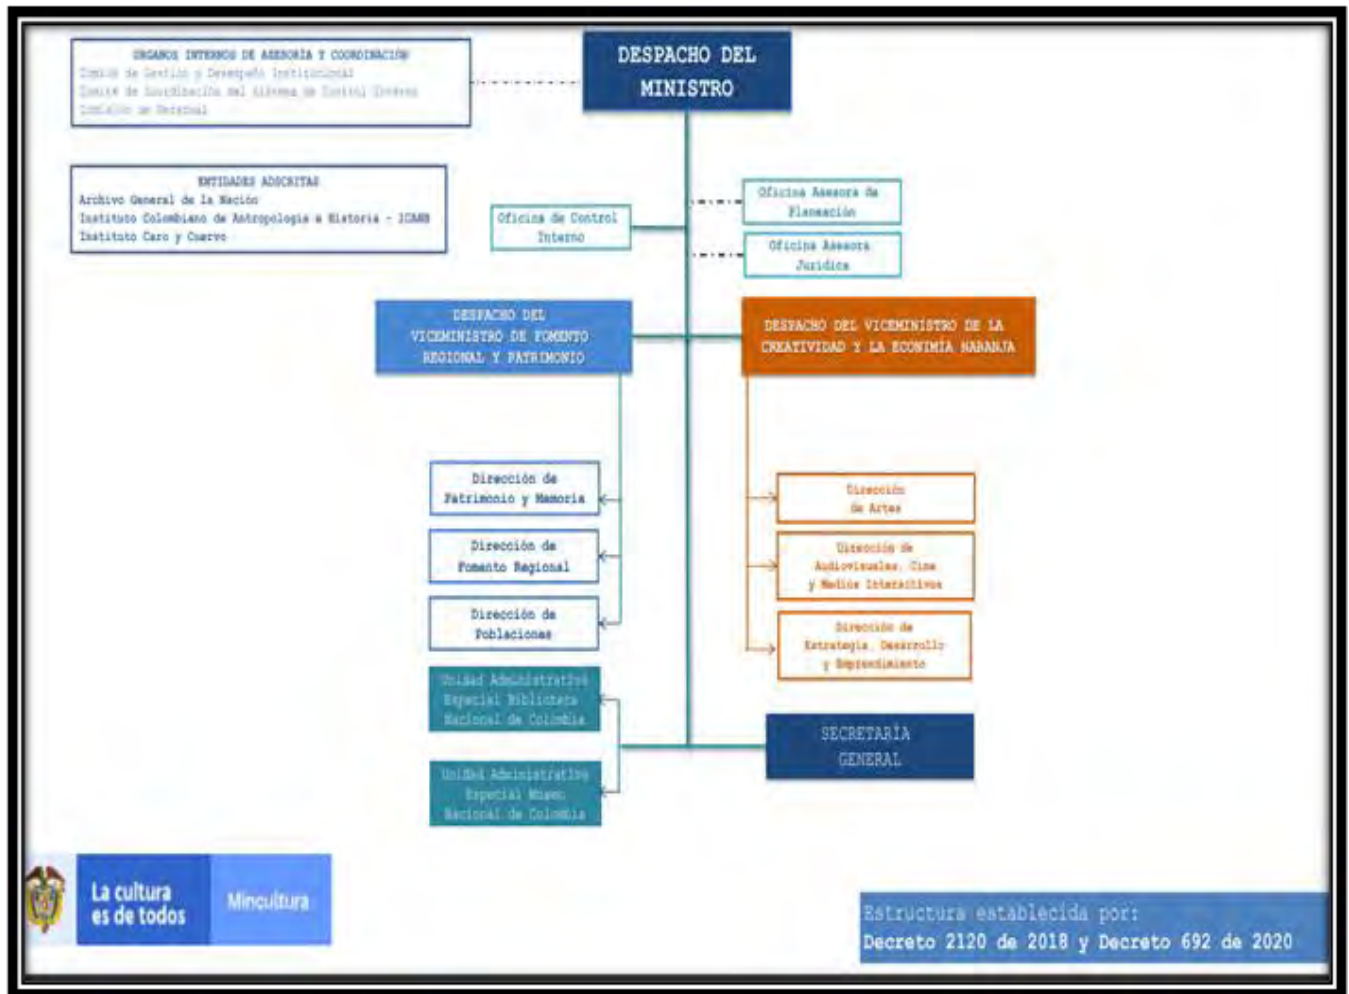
ORGANOS INTERNOS DE ASESORÍA Y COORDINACIÓN
Comité de Gestión y Desempeño Institucional
Comité de Coordinación del Sistema de Control Interno
Comisión de Personal

DESPACHO DEL MINISTRO

ENTIDADES ADSCRITAS
Archivo General de la Nación
Instituto Colombiano de Antropología e Historia - ICANH
Instituto Caro y Cuervo

Oficina de Control Interno

Oficina Asesora de Planeación

Oficina Asesora Jurídica

DESPACHO DEL VICEMINISTRO DE FOMENTO REGIONAL Y PATRIMONIO

DESPACHO DEL VICEMINISTRO DE LA CREATIVIDAD Y LA ECONOMÍA NARANJA

Dirección de Patrimonio y Memoria

Dirección de Fomento Regional

Dirección de Poblaciones

Unidad Administrativa Especial Biblioteca Nacional de Colombia

Unidad Administrativa Especial Museo Nacional de Colombia

Dirección de Artes

Dirección de Audiovisuales, Cine y Medios Interactivos

Dirección de Estrategia, Desarrollo y Emprendimiento

SECRETARÍA GENERAL

La cultura es de todos

Mincultura

Estructura establecida por:
Decreto 2120 de 2018 y Decreto 692 de 2020